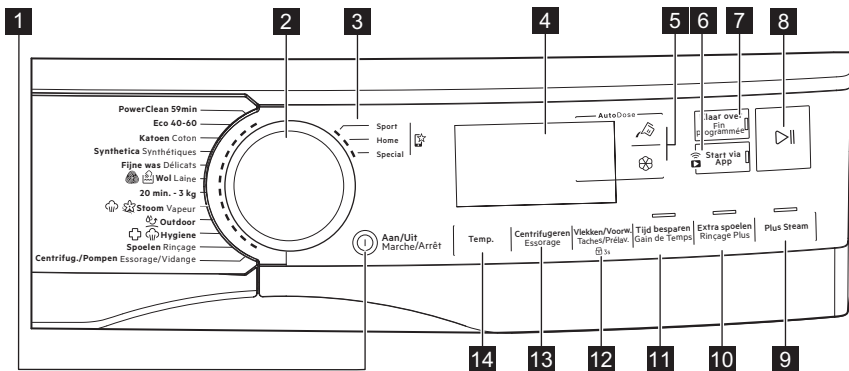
1
2
3
4
5
6
7
8

PowerClean 59min
Eco 40-60
Katoen Coton
Synthetica Synthétiques
Fijne was Délicats
Wol Laine
20 min. - 3 kg
Stoom Vapeur
Outdoor
Hygiene
Spoelen Rinçage
Centrifug./Pompen Essorage/Vidange

Sport
Home
Special

AutoDose

Klaar over Fin Programmée

Start via APP

Aan/Uit Marche/Arrêt

Temp.
Centrifugeren Essorage
Vlekken/Voorw. Taches/Prélav.
3s
Tijd besparen Gain de Temps
Extra spoelen Rinçage Plus
Plus Steam

14
13
12
11
10
9